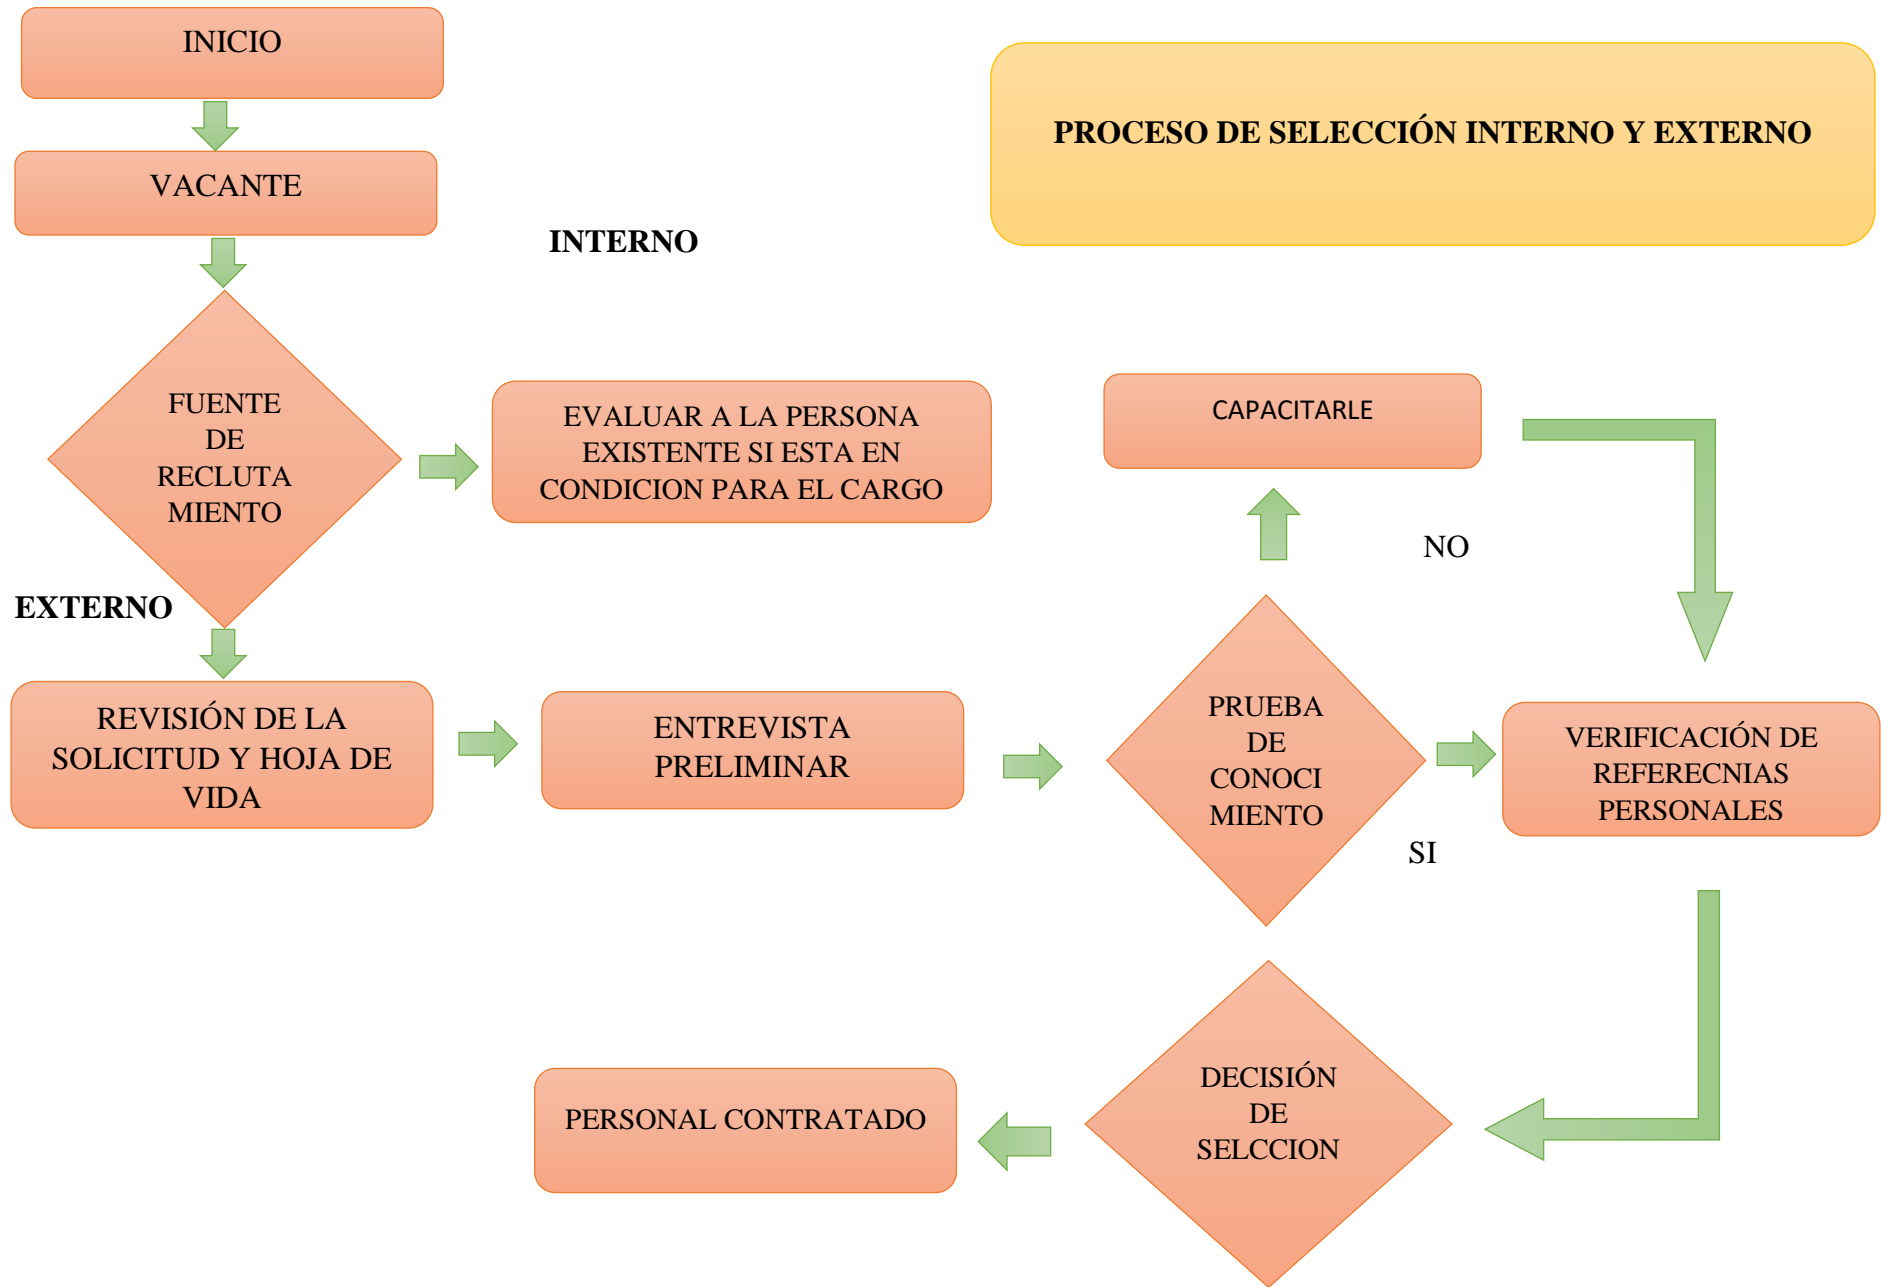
INICIO

PROCESO DE SELECCIÓN INTERNO Y EXTERNO

VACANTE

INTERNO

FUENTE DE RECLUTA MIENTO

EVALUAR A LA PERSONA EXISTENTE SI ESTA EN CONDICION PARA EL CARGO

CAPACITARLE

NO

EXTERNO

REVISIÓN DE LA SOLICITUD Y HOJA DE VIDA

ENTREVISTA PRELIMINAR

PRUEBA DE CONOCI MIENTO

VERIFICACIÓN DE REFERECNIAS PERSONALES

SI

DECISIÓN DE SELCCION

PERSONAL CONTRATADO